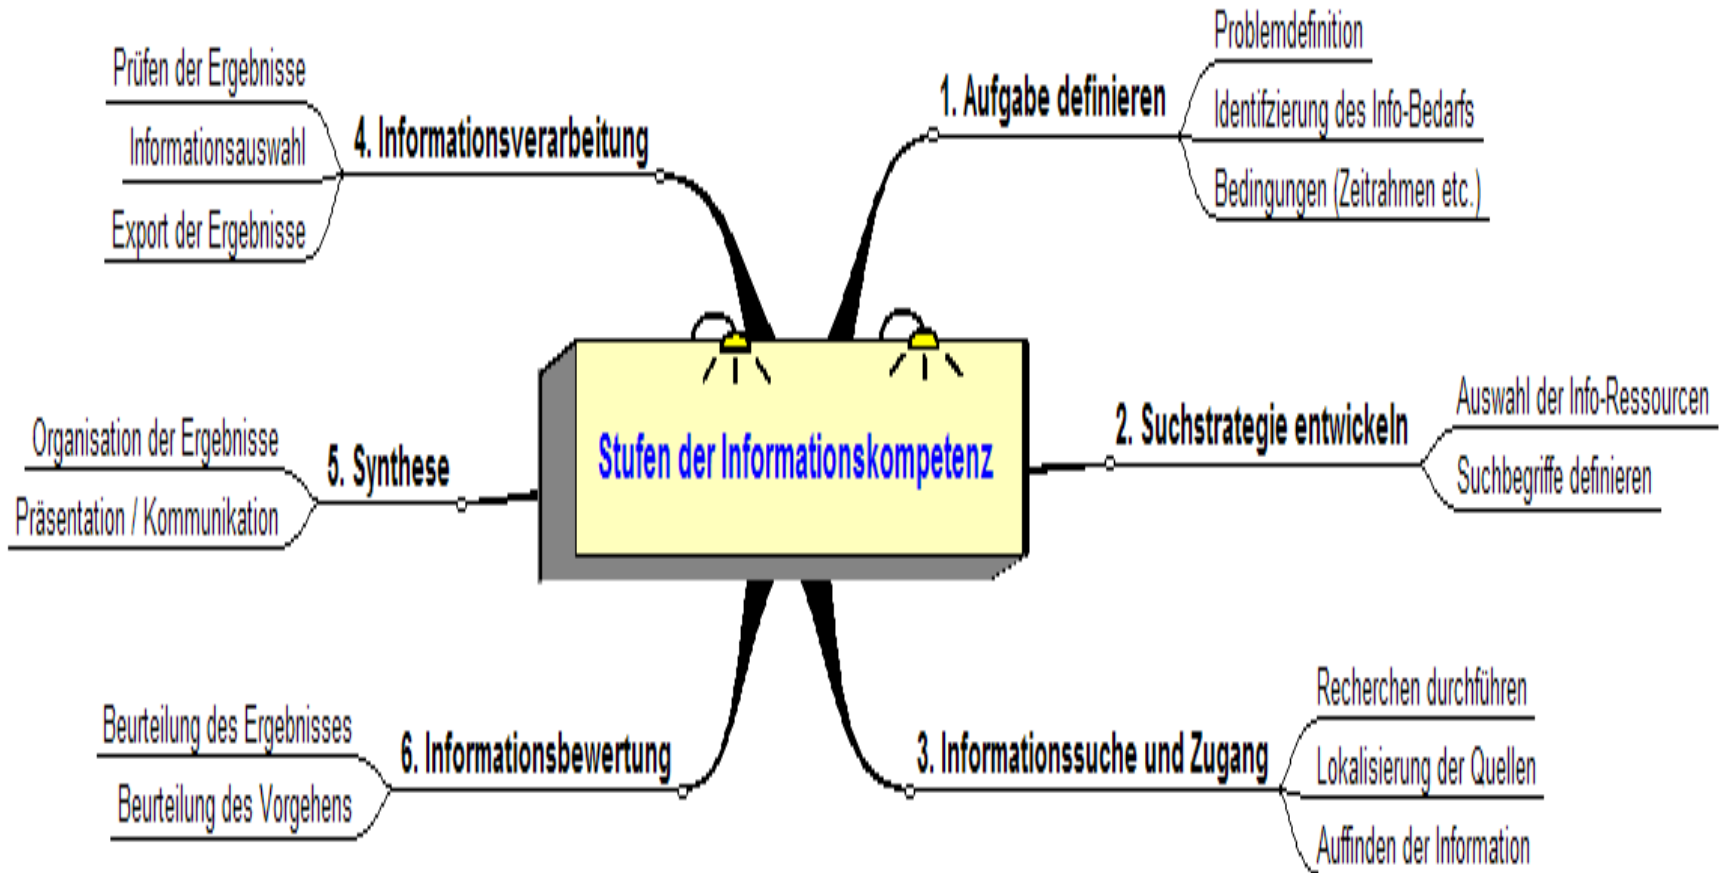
Stufen der Informationskompetenz

1. Aufgabe definieren
Problemdefinition
Identifzierung des Info-Bedarfs
Bedingungen (Zeitrahmen etc.)

2. Suchstrategie entwickeln
Auswahl der Info-Ressourcen
Suchbegriffe definieren

3. Informationssuche und Zugang
Recherchen durchführen
Lokalisierung der Quellen
Auffinden der Information

4. Informationsverarbeitung
Prüfen der Ergebnisse
Informationsauswahl
Export der Ergebnisse

5. Synthese
Organisation der Ergebnisse
Präsentation / Kommunikation

6. Informationsbewertung
Beurteilung des Ergebnisses
Beurteilung des Vorgehens